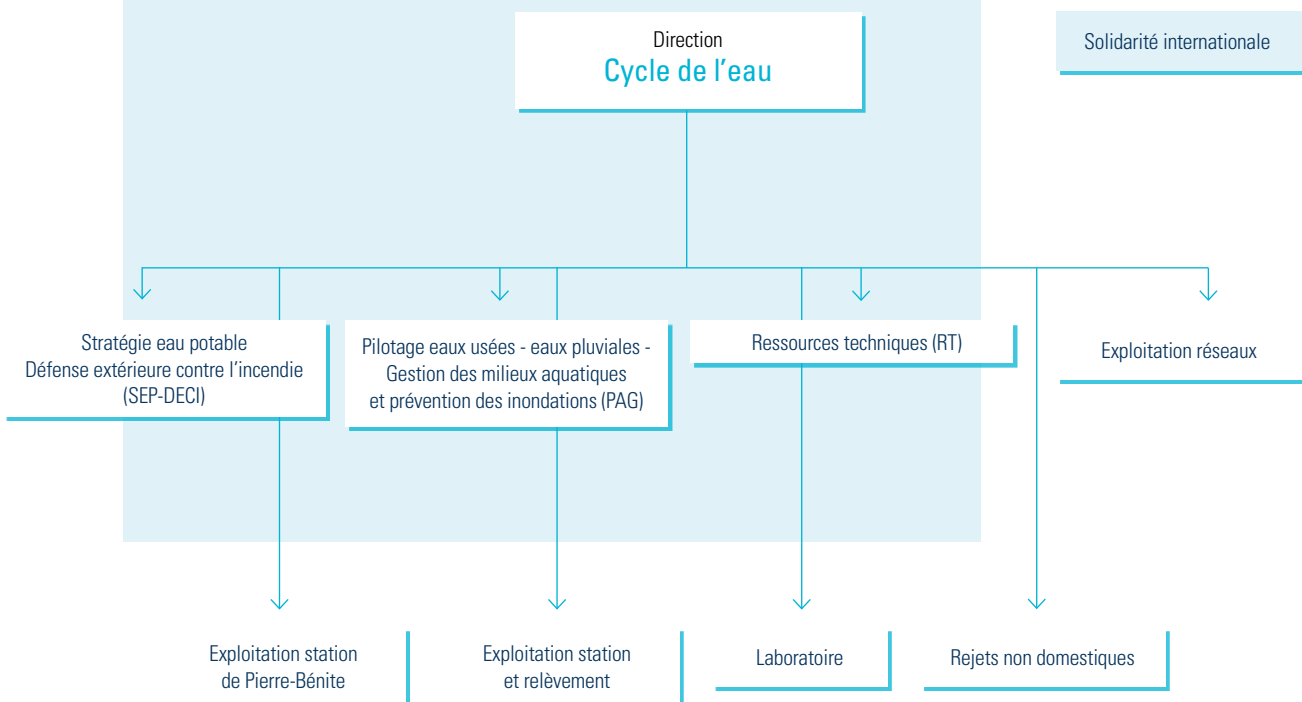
Direction
Cycle de l’eau

Solidarité internationale

Stratégie eau potable
Défense extérieure contre l’incendie
(SEP-DECI)

Pilotage eaux usées - eaux pluviales - Gestion des milieux aquatiques et prévention des inondations (PAG)

Ressources techniques (RT)

Exploitation réseaux

Exploitation station de Pierre-Bénite

Exploitation station et relèvement

Laboratoire

Rejets non domestiques